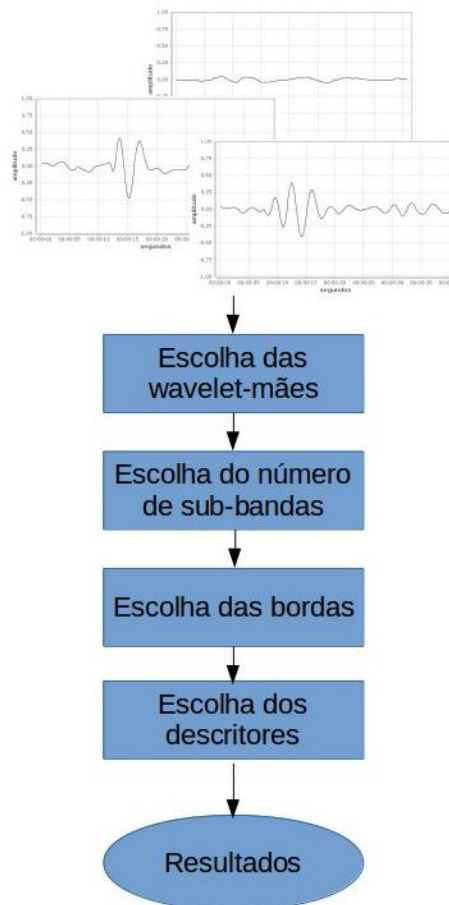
1,00
0,75
0,50
0,25
0,00
amplitude

1,00
0,75
0,50
0,25
0,00
-0,25
-0,50
-0,75
-1,00
amplitude
00:00:00 00:00:05 00:00:10 00:00:15 00:00:20 00:00:25
segundos

1,00
0,75
0,50
0,25
0,00
-0,25
-0,50
-0,75
-1,00
amplitude
00:00:00 00:00:05 00:00:10 00:00:15 00:00:20 00:00:25 00:00:30 00:00:35 00:00:40
segundos

Escolha das wavelet-mães

Escolha do número de sub-bandas

Escolha das bordas

Escolha dos descritores

Resultados